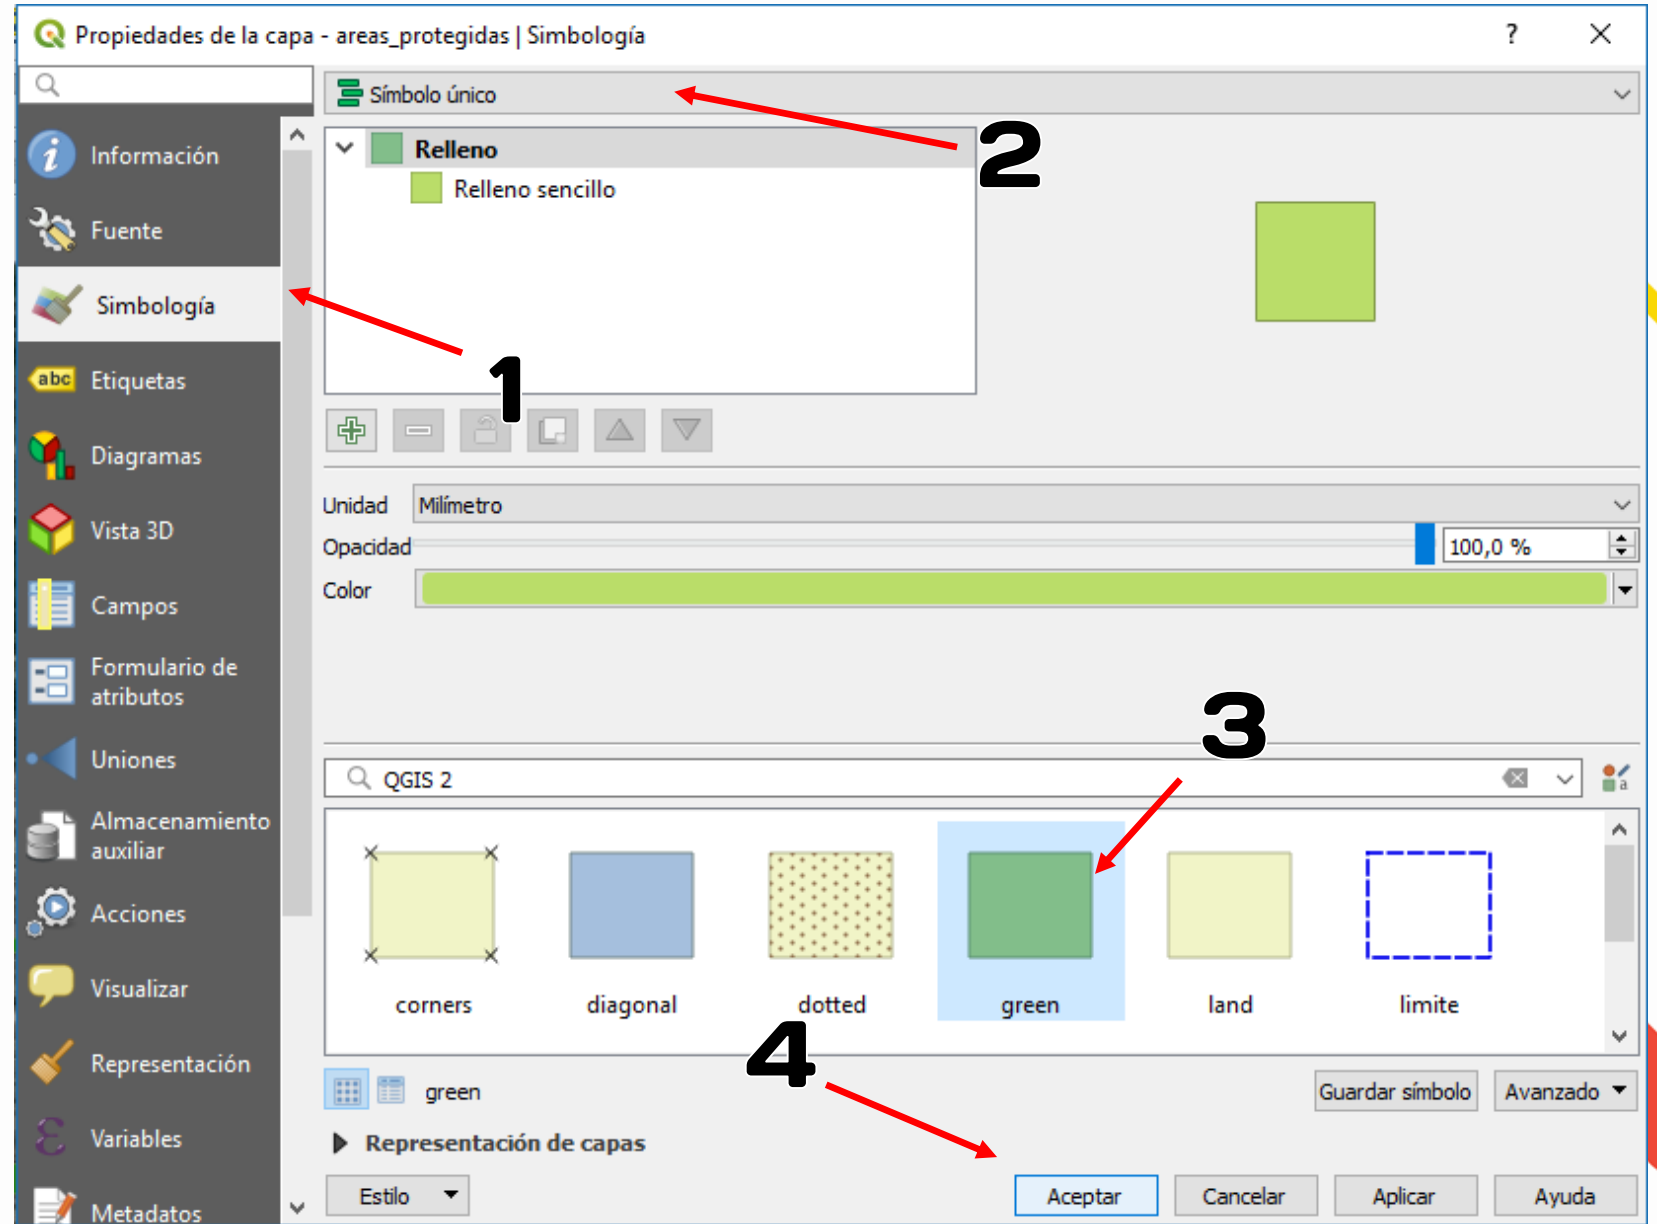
Propiedades de la capa - areas_protegidas | Simbología

?

Información
Fuente
Simbología
Etiquetas
Diagramas
Vista 3D
Campos
Formulario de atributos
Uniones
Almacenamiento auxiliar
Acciones
Visualizar
Representación
Variables
Metadatos

Símbolo único

2

Relleno
Relleno sencillo

1

Unidad Milímetro
Opacidad 100,0 %
Color

3

QGIS 2

corners
diagonal
dotted
green
land
limite

4

green

Guardar símbolo
Avanzado

Representación de capas

Estilo
Aceptar
Cancelar
Aplicar
Ayuda